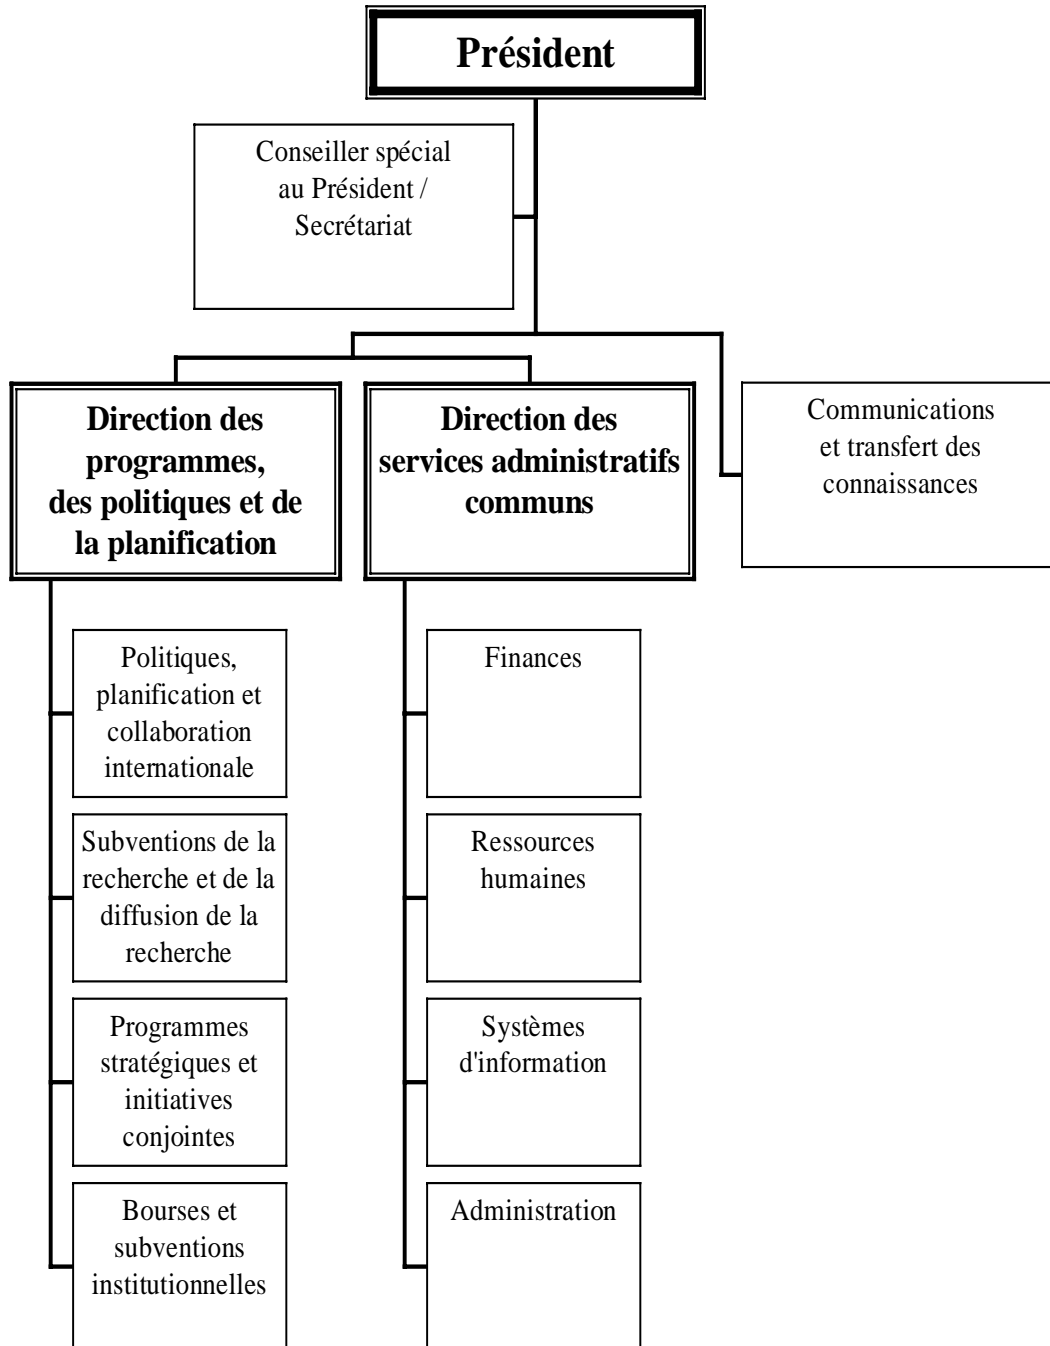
Président

Conseiller spécial au Président / Secrétariat

Direction des programmes, des politiques et de la planification

Direction des services administratifs communs

Communications et transfert des connaissances

Politiques, planification et collaboration internationale

Subventions de la recherche et de la diffusion de la recherche

Programmes stratégiques et initiatives conjointes

Bourses et subventions institutionnelles

Finances

Ressources humaines

Systèmes d'information

Administration